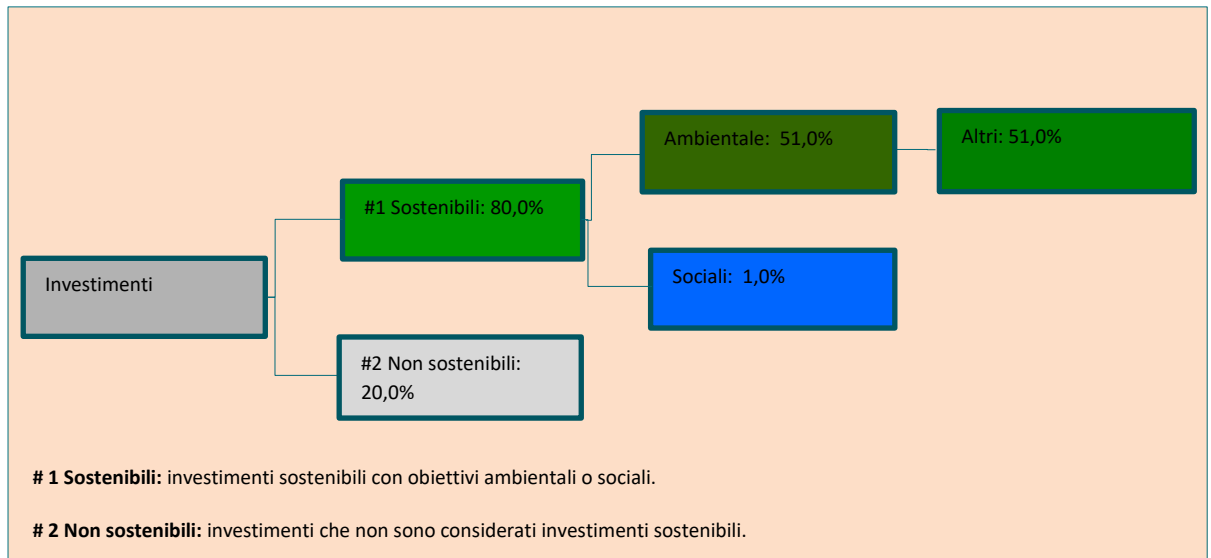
Investimenti

#1 Sostenibili: 80,0%

#2 Non sostenibili: 20,0%

Ambientale: 51,0%

Altri: 51,0%

Sociali: 1,0%

**# 1 Sostenibili:** investimenti sostenibili con obiettivi ambientali o sociali.

**# 2 Non sostenibili:** investimenti che non sono considerati investimenti sostenibili.